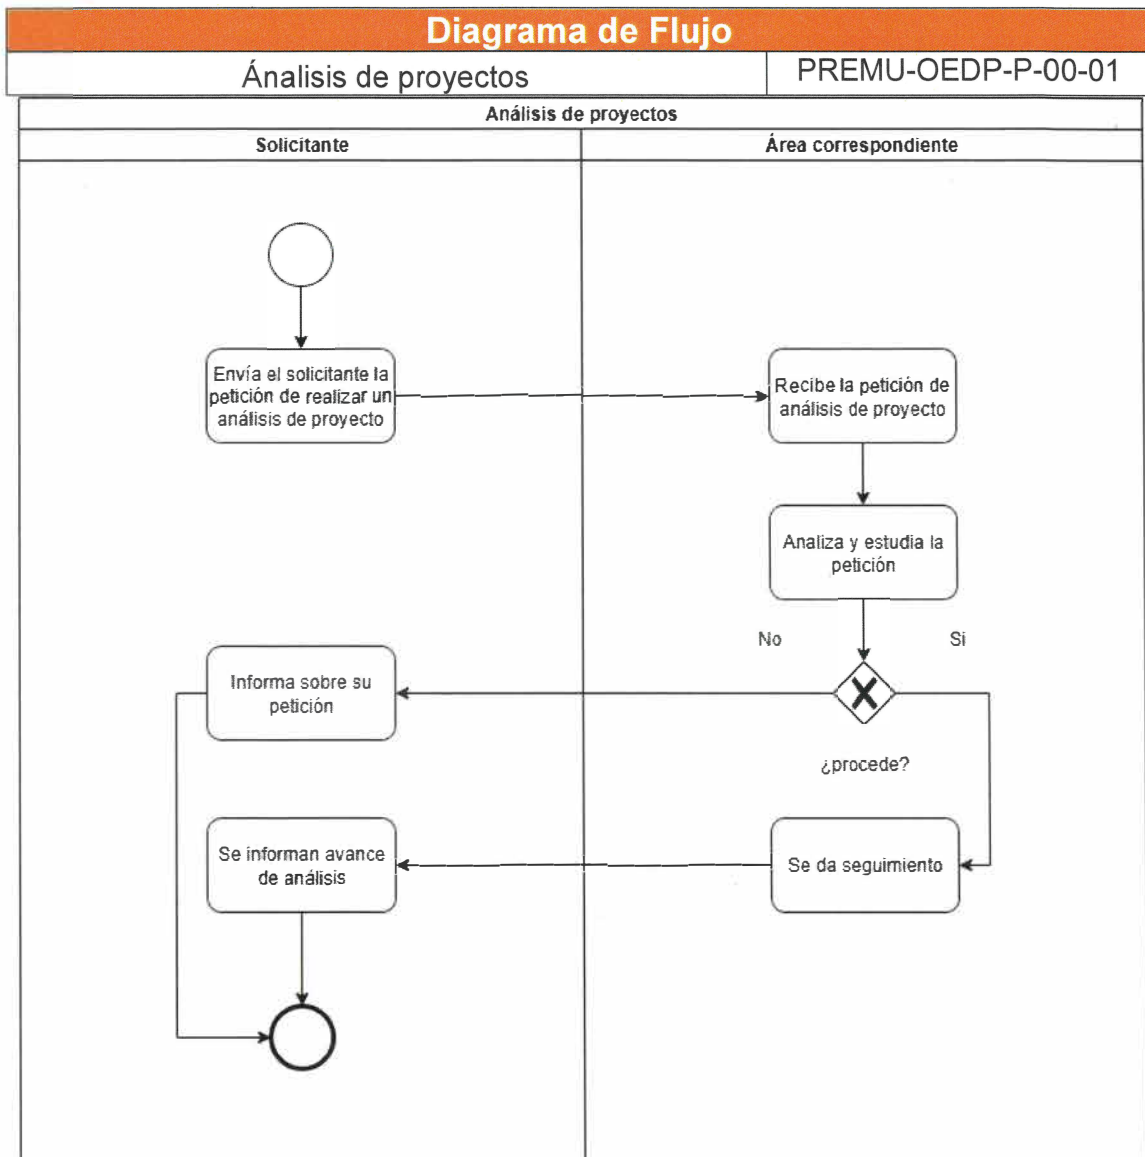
Diagrama de Flujo

| Ánalisis de proyectos | PREMU-OEDP-P-00-01 |
|---|---|

Análisis de proyectos

| Solicitante | Área correspondiente |
|---|---|

Envía el solicitante la petición de realizar un análisis de proyecto

Recibe la petición de análisis de proyecto

Analiza y estudia la petición

No

Si

Informa sobre su petición

¿procede?

Se informan avance de análisis

Se da seguimiento